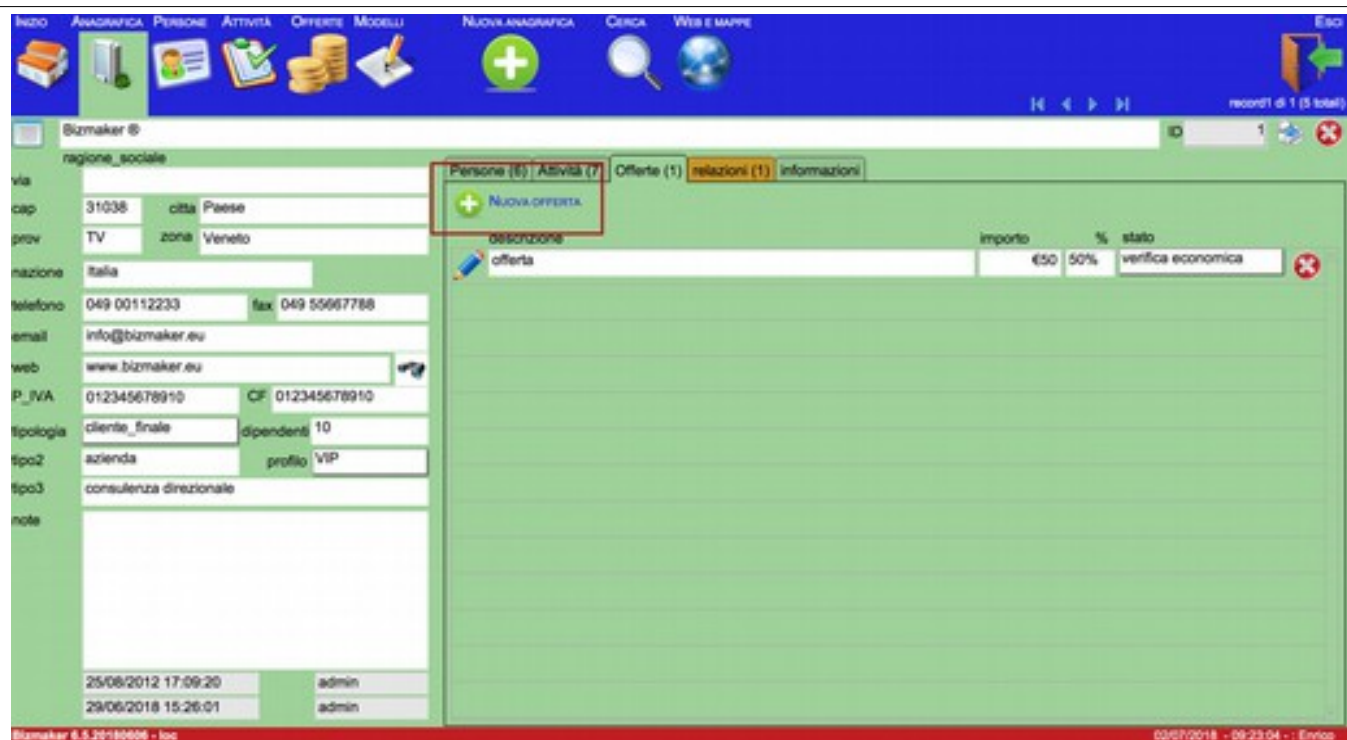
Inizio Anagrafica Persone Attività Offerte Modelli Nuova anagrafica Cerca Web e mappe Esci

record1 di 1 (5 totali)

Bizmaker ®

ID 1

ragione_sociale

via

cap 31038 citta Paese

prov TV zona Veneto

nazione Italia

telefono 049 00112233 fax 049 55667788

email info@bizmaker.eu

web www.bizmaker.eu

P_IVA 012345678910 CF 012345678910

tipologia cliente_finale dipendenti 10

tipo2 azienda profilo VIP

tipo3 consulenza direzionale

note

25/08/2012 17:09:20 admin

29/06/2018 15:26:01 admin

Persone (6) Attività (7) Offerte (1) relazioni (1) informazioni

Nuova offerta

| descrizione | importo | % | stato |
|---|---|---|---|
| offerta | €50 | 50% | verifica economica |

Bizmaker 6.5.20180606 - loc

02/07/2018 - 09:23:04 - : Enrico